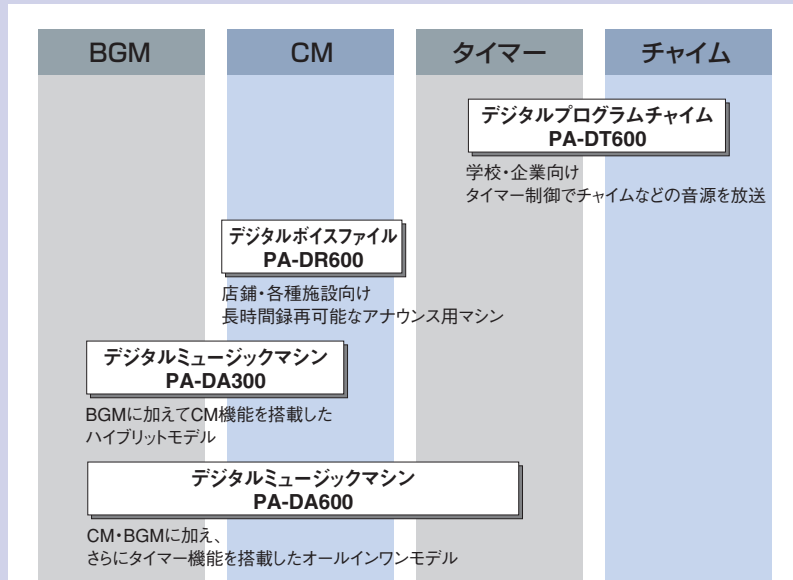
BGM

CM

タイマー

チャイム

デジタルプログラムチャイム
PA-DT600

学校・企業向け
タイマー制御でチャイムなどの音源を放送

デジタルボイスファイル
PA-DR600

店舗・各種施設向け
長時間録再可能なアナウンス用マシン

デジタルミュージックマシン
PA-DA300

BGMに加えてCM機能を搭載した
ハイブリットモデル

デジタルミュージックマシン
PA-DA600

CM・BGMに加え、
さらにタイマー機能を搭載したオールインワンモデル